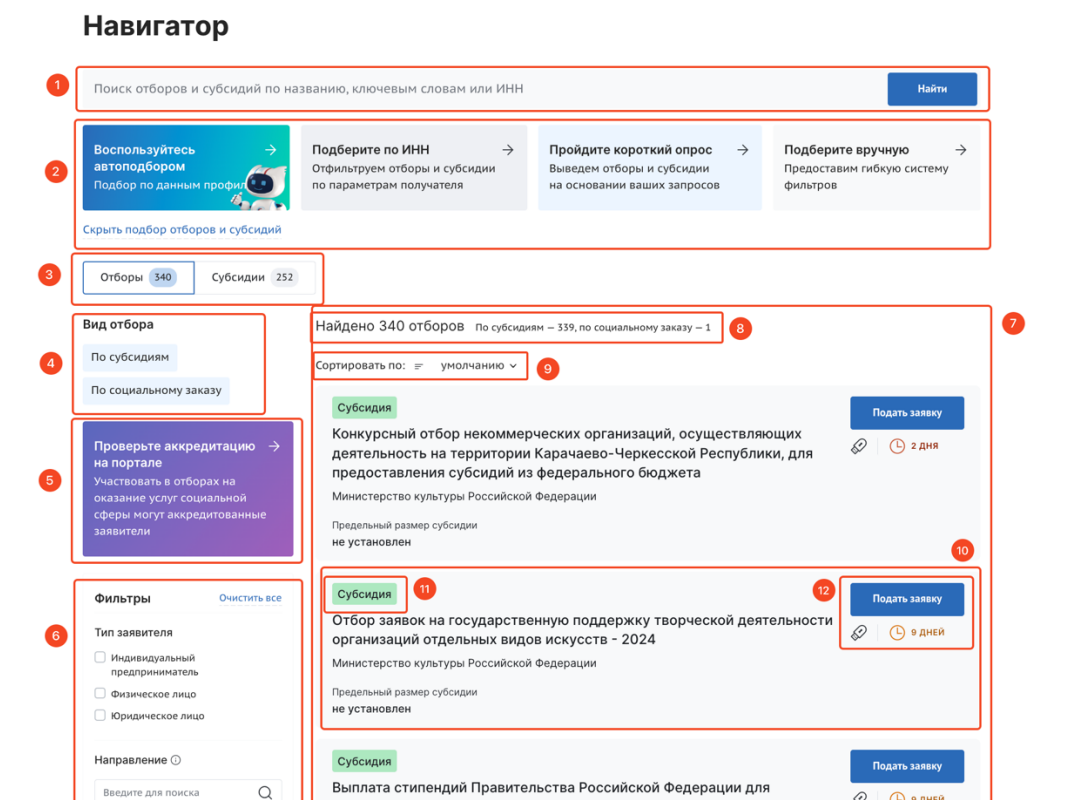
Навигатор

1

Поиск отборов и субсидий по названию, ключевым словам или ИНН

Найти

2

Воспользуйтесь автоподбором →
Подбор по данным профи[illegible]

Подберите по ИНН →
Отфильтруем отборы и субсидии по параметрам получателя

Пройдите короткий опрос →
Выведем отборы и субсидии на основании ваших запросов

Подберите вручную →
Предоставим гибкую систему фильтров

Скрыть подбор отборов и субсидий

3

Отборы 340

Субсидии 252

4

Вид отбора

По субсидиям

По социальному заказу

5

Проверьте аккредитацию на портале →
Участвовать в отборах на оказание услуг социальной сферы могут аккредитованные заявители

6

Фильтры

Очистить все

Тип заявителя

Индивидуальный предприниматель

Физическое лицо

Юридическое лицо

Направление

Введите для поиска

Найдено 340 отборов

По субсидиям — 339, по социальному заказу — 1

8

7

Сортировать по: умолчанию

9

Субсидия

Подать заявку

2 дня

Конкурсный отбор некоммерческих организаций, осуществляющих деятельность на территории Карачаево-Черкесской Республики, для предоставления субсидий из федерального бюджета

Министерство культуры Российской Федерации

Предельный размер субсидии

не установлен

10

Субсидия

11

12

Подать заявку

9 дней

Отбор заявок на государственную поддержку творческой деятельности организаций отдельных видов искусств - 2024

Министерство культуры Российской Федерации

Предельный размер субсидии

не установлен

Субсидия

Подать заявку

Выплата стипендий Правительства Российской Федерации для

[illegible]